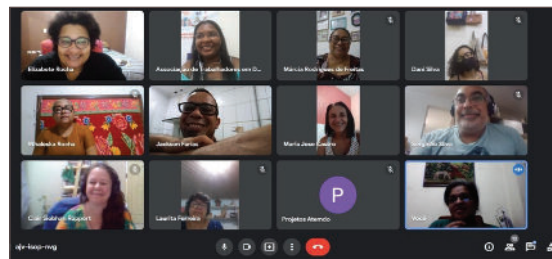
Elisabete Rocha

Associação de Trabalhadores em D...

Márcia Rodrigues de Freitas

Dani Silva

Elisabete Rocha

Jackson Farias

Maria José Castro

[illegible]

Cidi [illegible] Rapport

Laelita Ferreira

P

Projetos Atendo

Você

ajx-hxco-mvg